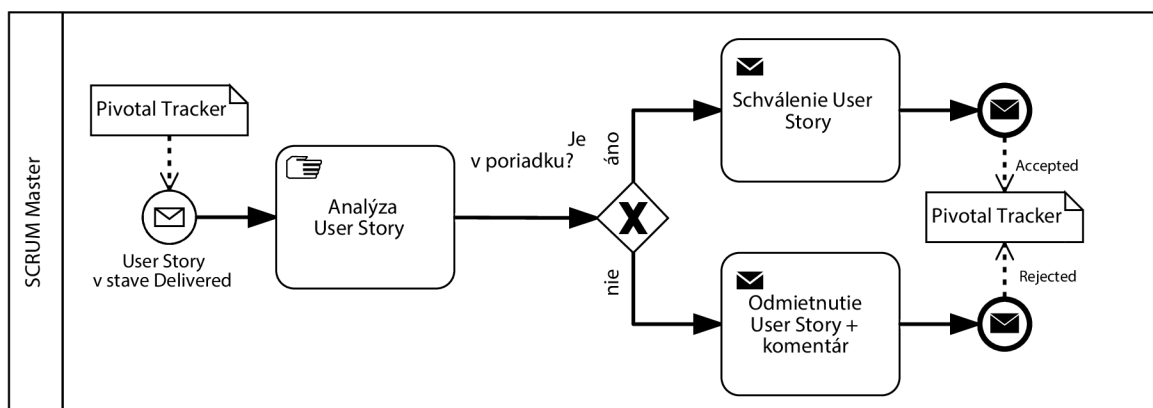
SCRUM Master

Pivotal Tracker

User Story v stave Delivered

Analýza User Story

Je v poriadku?

áno

nie

Schválenie User Story

Odmietnutie User Story + komentár

Accepted

Pivotal Tracker

Rejected